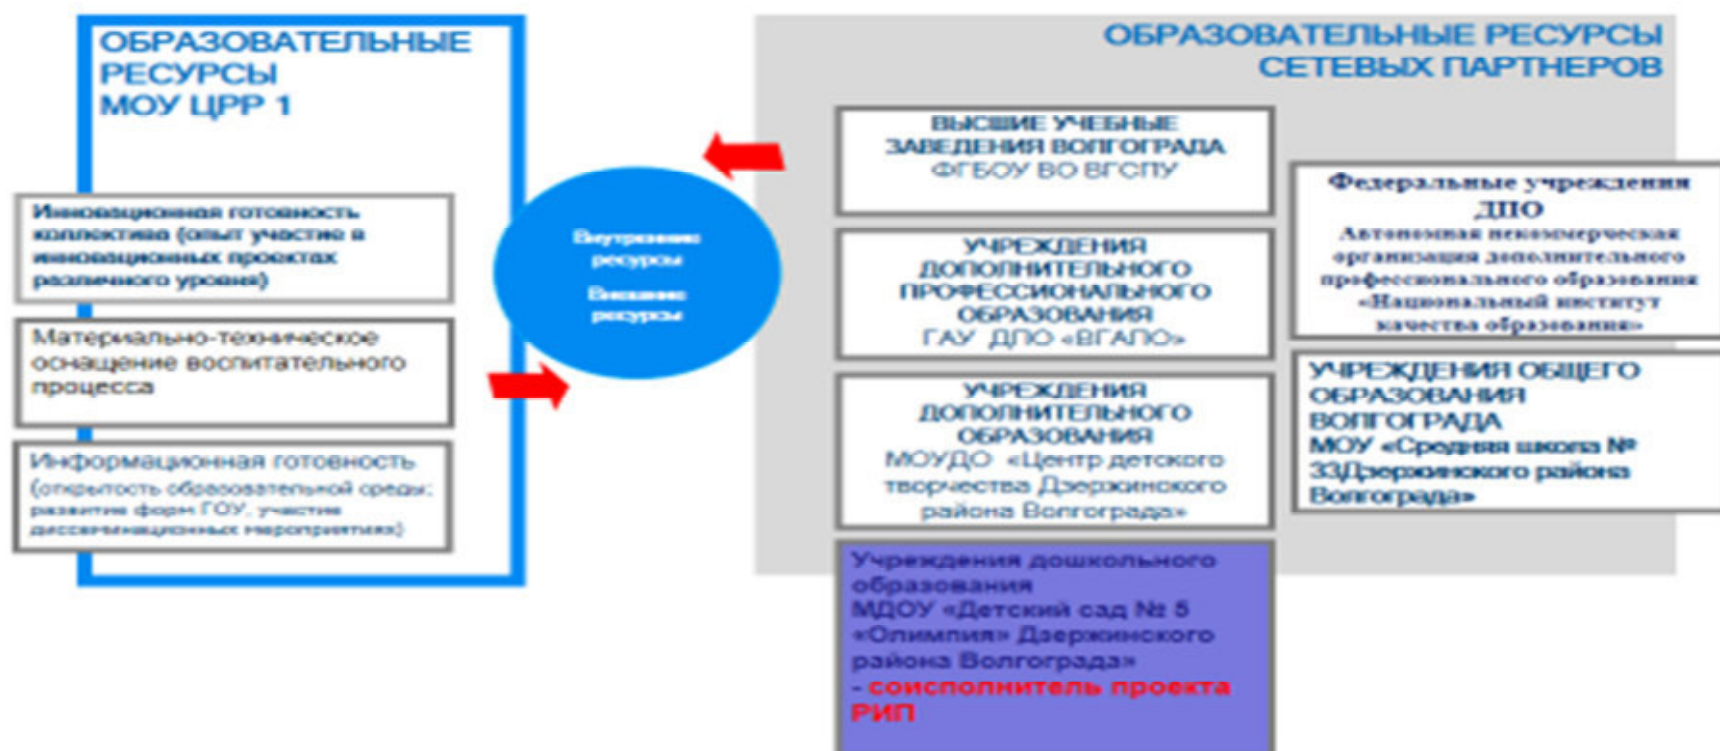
ОБРАЗОВАТЕЛЬНЫЕ РЕСУРСЫ МОУ ЦРР 1

Инновационная готовность коллектива (опыт участия в инновационных проектах различного уровня)

Материально-техническое оснащение воспитательного процесса

Информационная готовность (открытость образовательной среды; развитие форм ГОУ, участие диссеминационных мероприятиях)

Внутренние ресурсы

Внешние ресурсы

ОБРАЗОВАТЕЛЬНЫЕ РЕСУРСЫ СЕТЕВЫХ ПАРТНЕРОВ

ВЫСШИЕ УЧЕБНЫЕ ЗАВЕДЕНИЯ ВОЛГОГРАДА ФГБОУ ВО ВГСПУ

УЧРЕЖДЕНИЯ ДОПОЛНИТЕЛЬНОГО ПРОФЕССИОНАЛЬНОГО ОБРАЗОВАНИЯ ГАУ ДПО «ВГАПО»

УЧРЕЖДЕНИЯ ДОПОЛНИТЕЛЬНОГО ОБРАЗОВАНИЯ МОУДО «Центр детского творчества Дзержинского района Волгограда»

Федеральные учреждения ДПО Автономная некоммерческая организация дополнительного профессионального образования «Национальный институт качества образования»

УЧРЕЖДЕНИЯ ОБЩЕГО ОБРАЗОВАНИЯ ВОЛГОГРАДА МОУ «Средняя школа № 33Дзержинского района Волгограда»

Учреждения дошкольного образования МДОУ «Детский сад № 5 «Олимпия» Дзержинского района Волгограда» - соисполнитель проекта РИП